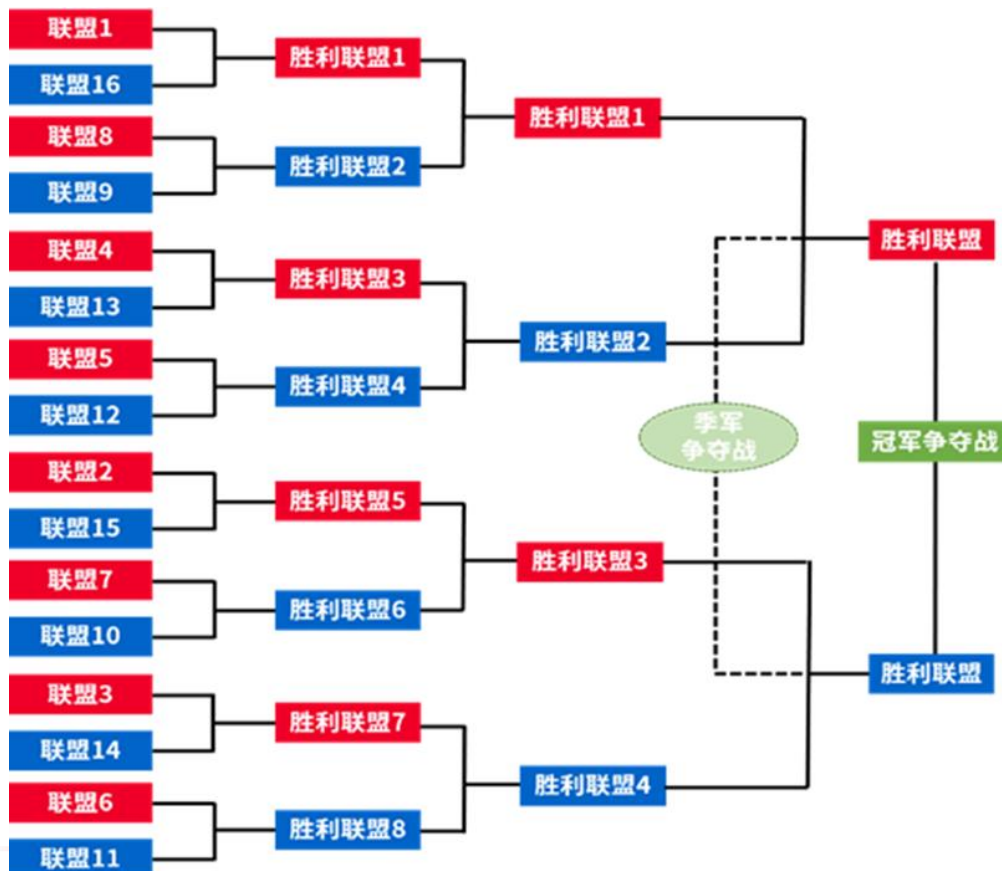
联盟1
联盟16
联盟8
联盟9
联盟4
联盟13
联盟5
联盟12
联盟2
联盟15
联盟7
联盟10
联盟3
联盟14
联盟6
联盟11

胜利联盟1
胜利联盟2
胜利联盟3
胜利联盟4
胜利联盟5
胜利联盟6
胜利联盟7
胜利联盟8

胜利联盟1
胜利联盟2
胜利联盟3
胜利联盟4

季军争夺战

胜利联盟
冠军争夺战
胜利联盟